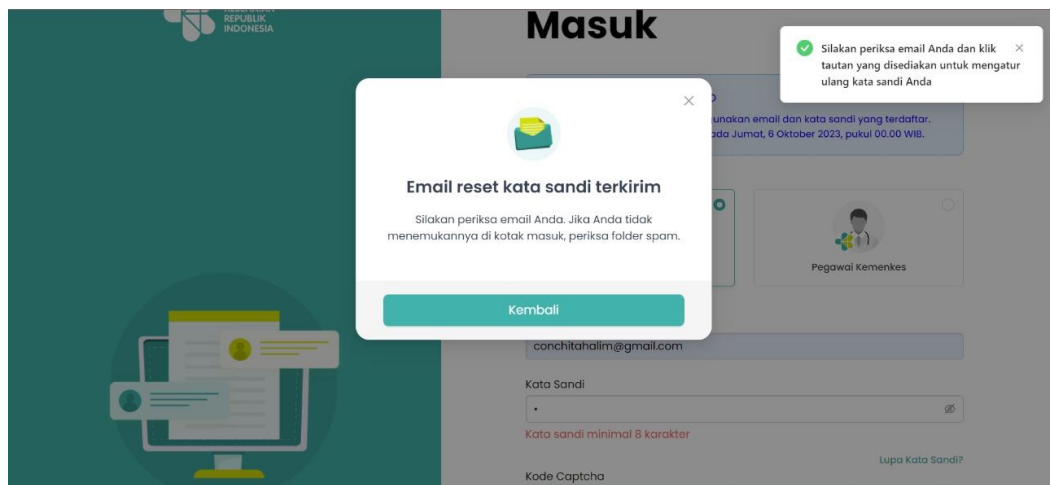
REPUBLIK INDONESIA

Masuk

Silakan periksa email Anda dan klik tautan yang disediakan untuk mengatur ulang kata sandi Anda

×

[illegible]unakan email dan kata sandi yang terdaftar.
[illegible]da Jumat, 6 Oktober 2023, pukul 00.00 WIB.

Email reset kata sandi terkirim

Silakan periksa email Anda. Jika Anda tidak menemukannya di kotak masuk, periksa folder spam.

Kembali

Pegawai Kemenkes

conchitahalim@gmail.com

Kata Sandi

•

Kata sandi minimal 8 karakter

Lupa Kata Sandi?

Kode Captcha